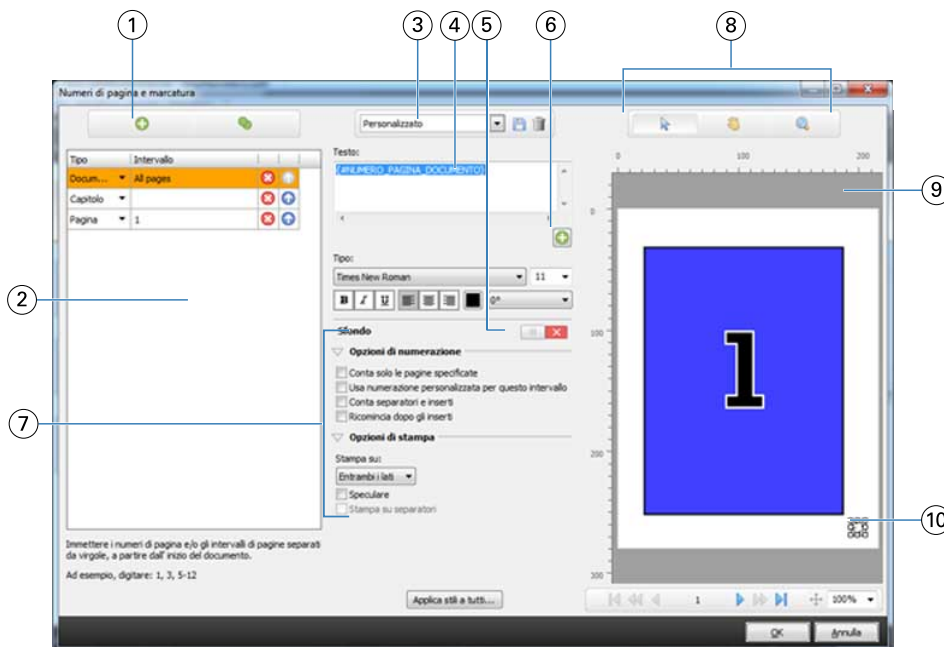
1
2
3
4
5
6
7
8
9
10

Numeri di pagina e marcatura

Personalizzato

| Tipo | Intervallo |
|---|---|
| Docum... | All pages |
| Capitolo | |
| Pagina | 1 |

Testo:
{#NUMERO_PAGINA_DOCUMENTO}

Tipo:
Times New Roman
11
B I U
0°

Sfondo

Opzioni di numerazione
Conta solo le pagine specificate
Usa numerazione personalizzata per questo intervallo
Conta separatori e inserti
Ricomincia dopo gli inserti

Opzioni di stampa
Stampa su:
Entrambi i lati
Speculare
Stampa su separatori

Immettere i numeri di pagina e/o gli intervalli di pagine separati da virgole, a partire dall'inizio del documento.

Ad esempio, digitare: 1, 3, 5-12

Applica stili a tutti...

0
100
200
0
100
200
300

1

1
100%

OK
Annulla